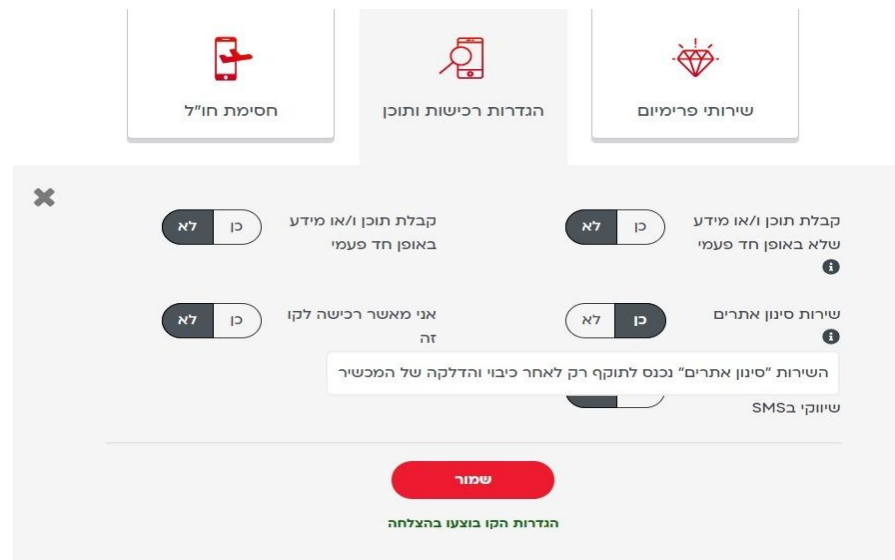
שירותי פרימיום

הגדרות רכישות ותוכן

חסימת חו"ל

קבלת תוכן ו/או מידע שלא באופן חד פעמי

כן לא

קבלת תוכן ו/או מידע באופן חד פעמי

כן לא

שירות סינון אתרים

כן לא

אני מאשר רכישה לקו זה

כן לא

השירות "סינון אתרים" נכנס לתוקף רק לאחר כיבוי והדלקה של המכשיר

שיווקי בSMS

שמור

הגדרות הקו בוצעו בהצלחה